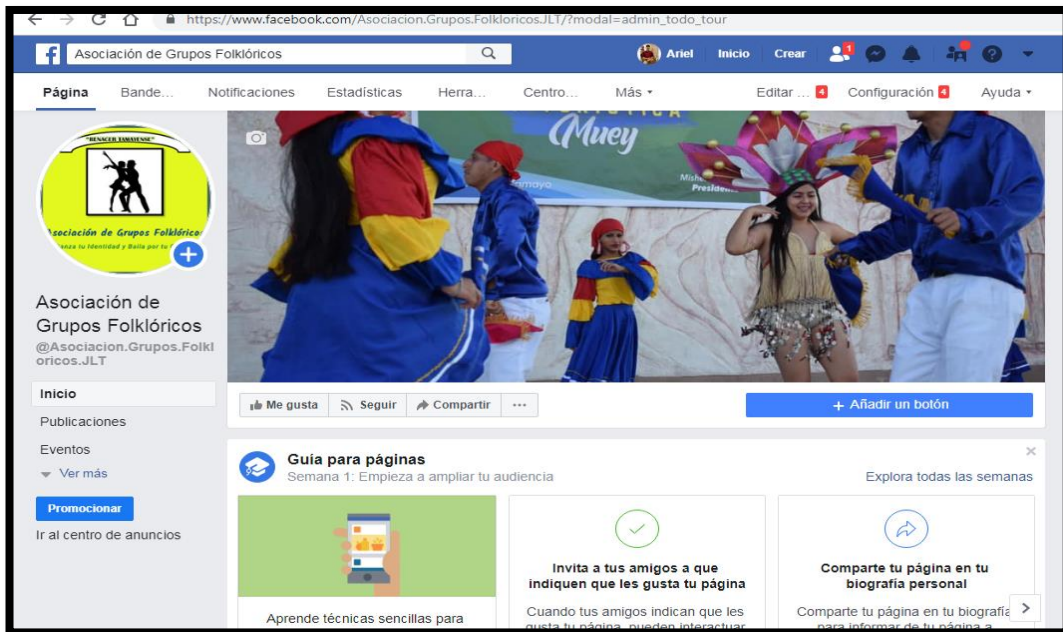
https://www.facebook.com/Asociacion.Grupos.Folkloricos.JLT/?modal=admin_todo_tour

Asociación de Grupos Folklóricos

Ariel Inicio Crear

Página Bande... Notificaciones Estadísticas Herra... Centro... Más ▾ Editar ... 4 Configuración 4 Ayuda ▾

"RENACER TAMAYENSE"

Asociación de Grupos Folklóricos

...za tu Identidad y Baila por tu...

Asociación de Grupos Folklóricos

@Asociacion.Grupos.Folkloricos.JLT

Inicio

Publicaciones

Eventos

Ver más

Promocionar

Ir al centro de anuncios

Muey

Mishe...

Preside...

Me gusta Seguir Compartir ···

+ Añadir un botón

Guía para páginas

Semana 1: Empieza a ampliar tu audiencia

Explora todas las semanas

Aprende técnicas sencillas para

Invita a tus amigos a que indiquen que les gusta tu página

Cuando tus amigos indican que les gusta tu página, pueden interactuar

Comparte tu página en tu biografía personal

Comparte tu página en tu biografía para informar de tu página a